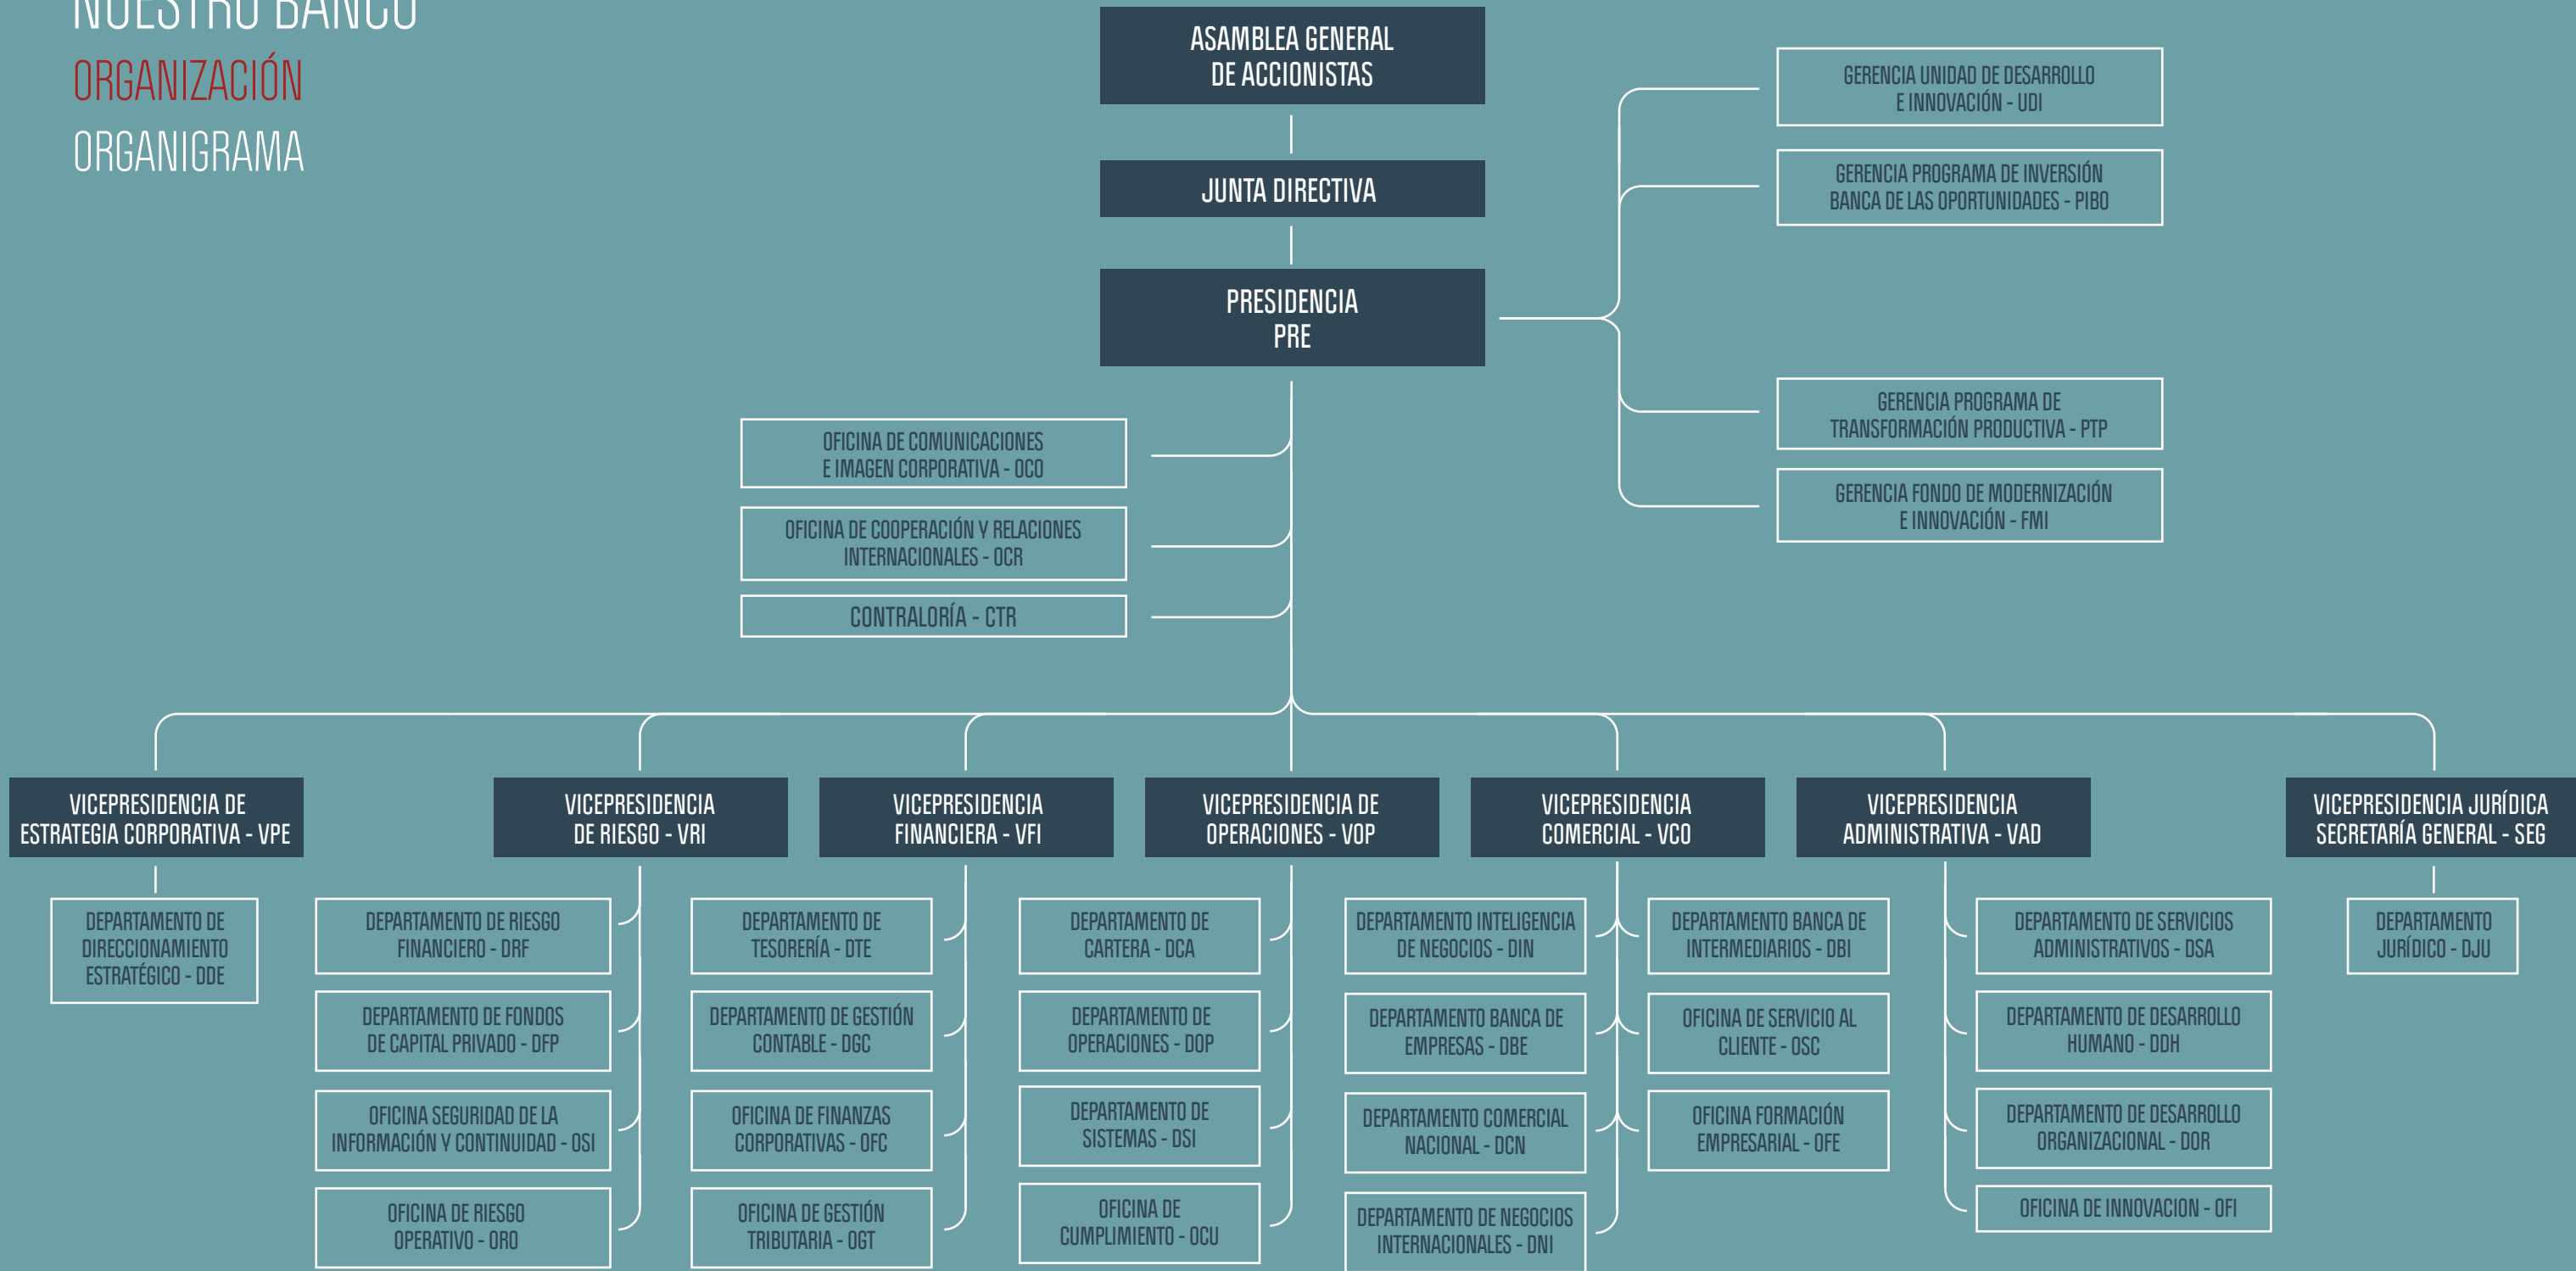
NUESTRO BANCO
ORGANIZACIÓN
ORGANIGRAMA

ASAMBLEA GENERAL DE ACCIONISTAS

JUNTA DIRECTIVA

PRESIDENCIA PRE

GERENCIA UNIDAD DE DESARROLLO E INNOVACIÓN - UDI

GERENCIA PROGRAMA DE INVERSIÓN BANCA DE LAS OPORTUNIDADES - PIBO

GERENCIA PROGRAMA DE TRANSFORMACIÓN PRODUCTIVA - PTP

GERENCIA FONDO DE MODERNIZACIÓN E INNOVACIÓN - FMI

OFICINA DE COMUNICACIONES E IMAGEN CORPORATIVA - OCO

OFICINA DE COOPERACIÓN Y RELACIONES INTERNACIONALES - OCR

CONTRALORÍA - CTR

VICEPRESIDENCIA DE ESTRATEGIA CORPORATIVA - VPE

DEPARTAMENTO DE DIRECCIONAMIENTO ESTRATÉGICO - DDE

VICEPRESIDENCIA DE RIESGO - VRI

DEPARTAMENTO DE RIESGO FINANCIERO - DRF

DEPARTAMENTO DE FONDOS DE CAPITAL PRIVADO - DFP

OFICINA SEGURIDAD DE LA INFORMACIÓN Y CONTINUIDAD - OSI

OFICINA DE RIESGO OPERATIVO - ORO

VICEPRESIDENCIA FINANCIERA - VFI

DEPARTAMENTO DE TESORERÍA - DTE

DEPARTAMENTO DE GESTIÓN CONTABLE - DGC

OFICINA DE FINANZAS CORPORATIVAS - OFC

OFICINA DE GESTIÓN TRIBUTARIA - OGT

VICEPRESIDENCIA DE OPERACIONES - VOP

DEPARTAMENTO DE CARTERA - DCA

DEPARTAMENTO DE OPERACIONES - DOP

DEPARTAMENTO DE SISTEMAS - DSI

OFICINA DE CUMPLIMIENTO - OCU

VICEPRESIDENCIA COMERCIAL - VCO

DEPARTAMENTO INTELIGENCIA DE NEGOCIOS - DIN

DEPARTAMENTO BANCA DE EMPRESAS - DBE

DEPARTAMENTO COMERCIAL NACIONAL - DCN

DEPARTAMENTO DE NEGOCIOS INTERNACIONALES - DNI

DEPARTAMENTO BANCA DE INTERMEDIARIOS - DBI

OFICINA DE SERVICIO AL CLIENTE - OSC

OFICINA FORMACIÓN EMPRESARIAL - OFE

VICEPRESIDENCIA ADMINISTRATIVA - VAD

DEPARTAMENTO DE SERVICIOS ADMINISTRATIVOS - DSA

DEPARTAMENTO DE DESARROLLO HUMANO - DDH

DEPARTAMENTO DE DESARROLLO ORGANIZACIONAL - DOR

OFICINA DE INNOVACION - OFI

VICEPRESIDENCIA JURÍDICA SECRETARÍA GENERAL - SEG

DEPARTAMENTO JURÍDICO - DJU